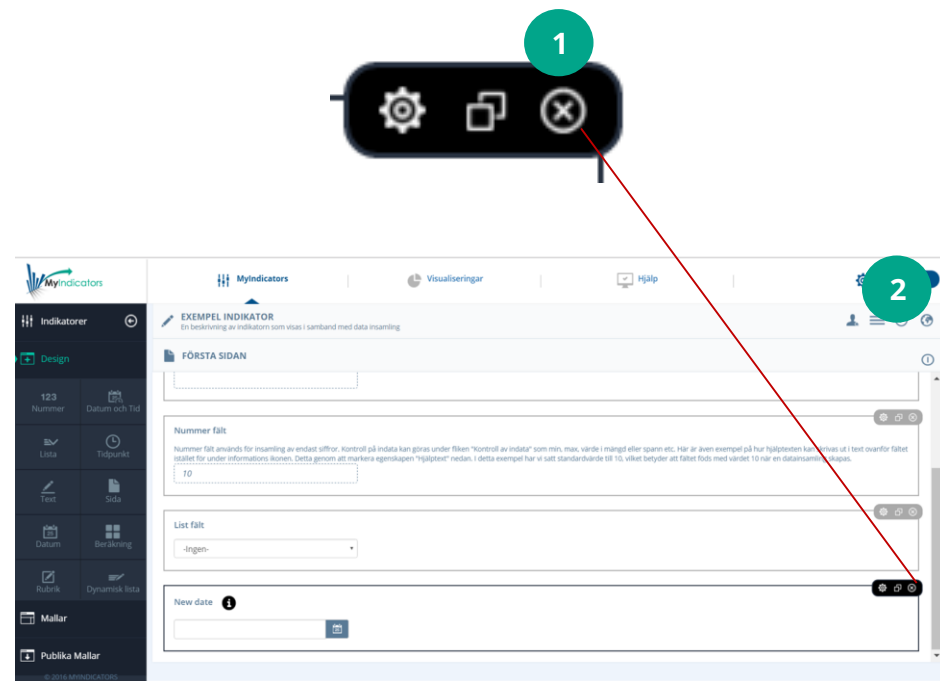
1

MyIndicators

MyIndicators | Visualiseringar | Hjälp

2

Indikatorer

Design

123 Nummer | Datum och Tid
Lista | Tidpunkt
Text | Sida
Datum | Beräkning
Rubrik | Dynamisk lista

Mallar

Publika Mallar

© 2016 MYINDICATORS

EXEMPEL INDIKATOR
En beskrivning av indikatorn som visas i samband med data insamling

FÖRSTA SIDAN

Nummer fält
Nummer fält används för insamling av endast siffror. Kontroll på indata kan göras under fliken "Kontroll av indata" som min, max, värde i mängd eller spann etc. Här är även exempel på hur hjälptexten kan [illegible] ut i text ovanför fältet istället för under informations ikonen. Detta genom att markera egenskapen "Hjälptext" nedan. I detta exempel har vi satt standardvärde till 10, vilket betyder att fältet föds med värdet 10 när en datainsamling skapas.

10

List fält

-Ingen-

New date